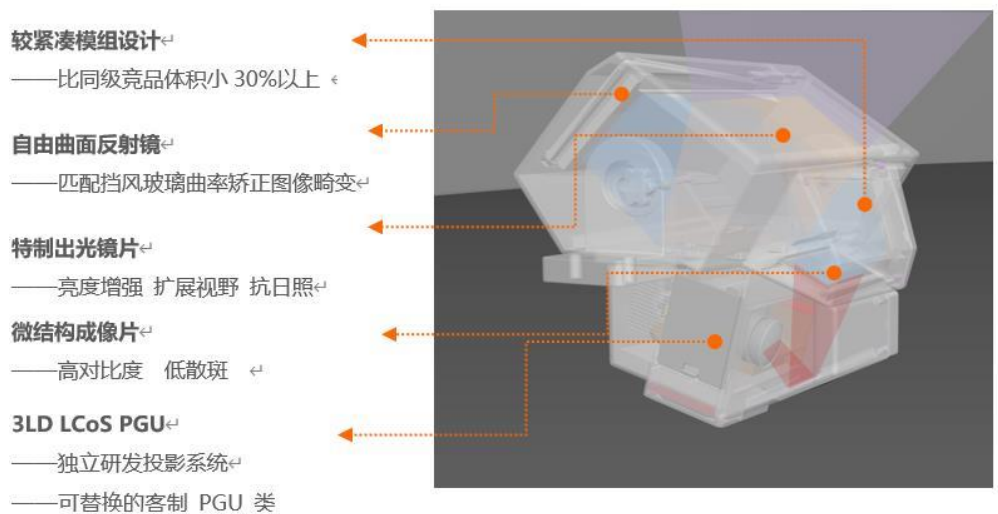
较紧凑模组设计
——比同级竞品体积小 30%以上

自由曲面反射镜
——匹配挡风玻璃曲率矫正图像畸变

特制出光镜片
——亮度增强 扩展视野 抗日照

微结构成像片
——高对比度 低散斑

3LD LCoS PGU
——独立研发投影系统
——可替换的客制 PGU 类